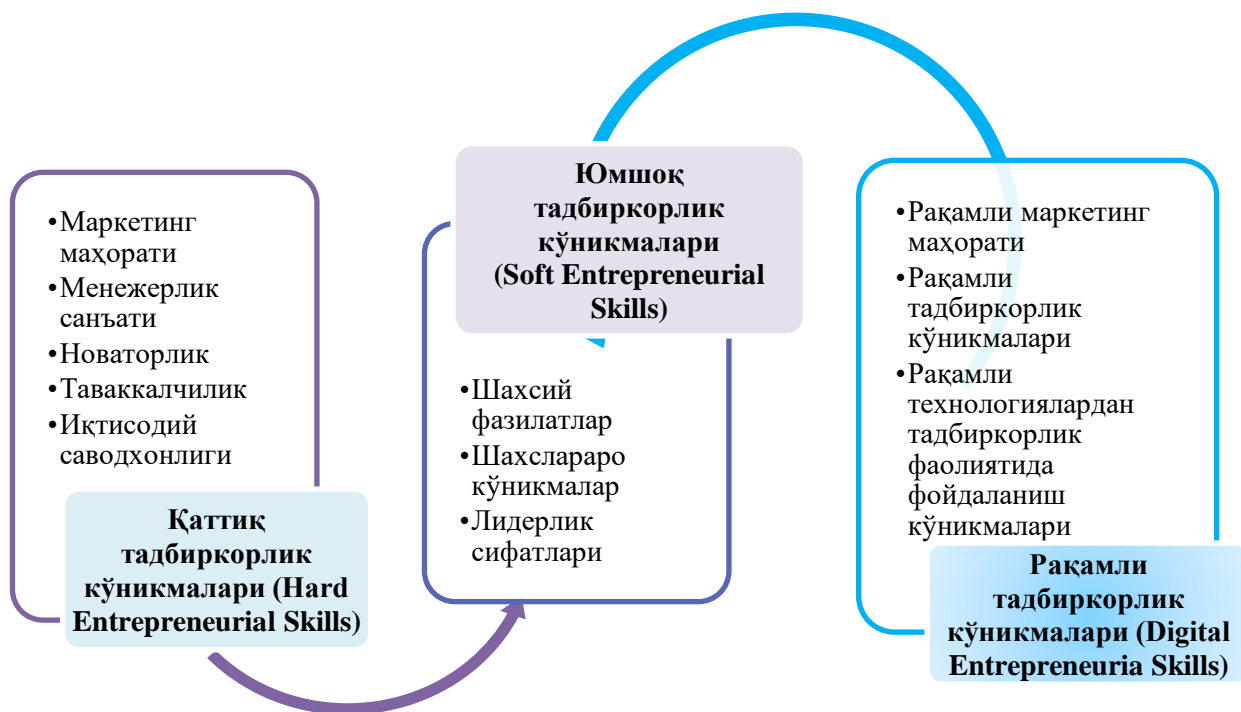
•Маркетинг маҳорати
•Менежерлик санъати
•Новаторлик
•Таваккалчилик
•Иқтисодий саводхонлиги

Қаттиқ тадбиркорлик кўникмалари (Hard Entrepreneurial Skills)

Юмшоқ тадбиркорлик кўникмалари (Soft Entrepreneurial Skills)

•Шахсий фазилатлар
•Шахслараро кўникмалар
•Лидерлик сифатлари

•Рақамли маркетинг маҳорати
•Рақамли тадбиркорлик кўникмалари
•Рақамли технологиялардан тадбиркорлик фаолиятида фойдаланиш кўникмалари

Рақамли тадбиркорлик кўникмалари (Digital Entrepreneuria Skills)